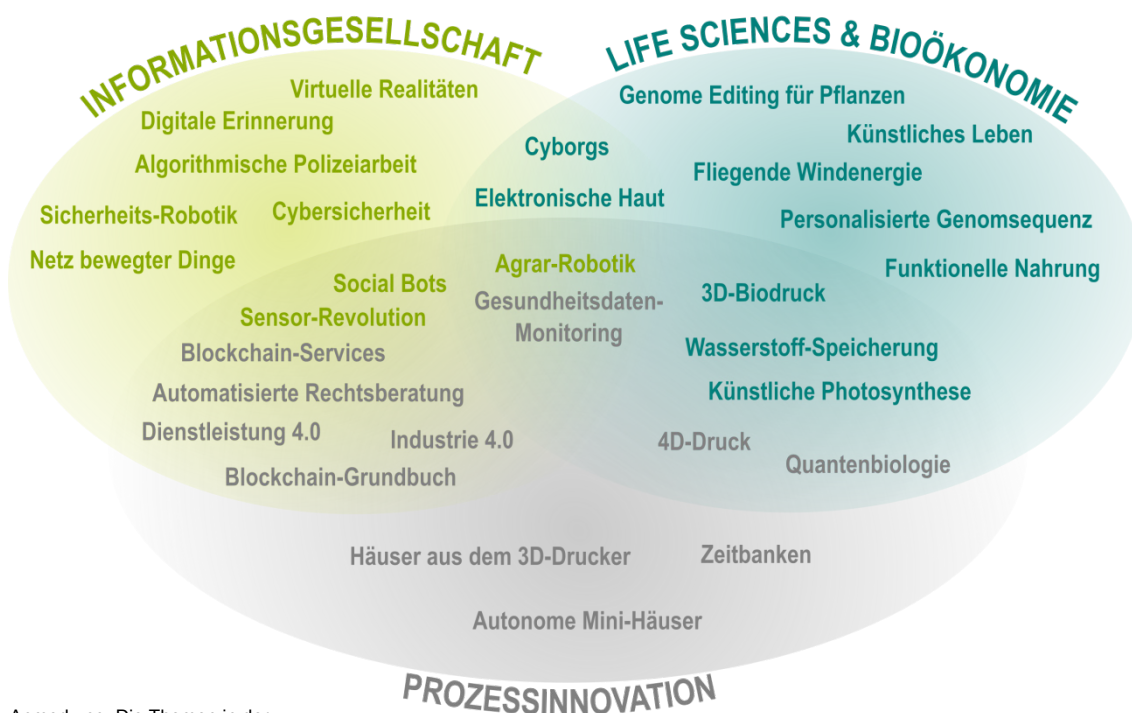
INFORMATIONSGESELLSCHAFT

LIFE SCIENCES & BIOÖKONOMIE

Virtuelle Realitäten

Digitale Erinnerung

Algorithmische Polizeiarbeit

Sicherheits-Robotik

Cybersicherheit

Netz bewegter Dinge

Genome Editing für Pflanzen

Künstliches Leben

Cyborgs

Fliegende Windenergie

Elektronische Haut

Personalisierte Genomsequenz

Funktionelle Nahrung

Social Bots

Agrar-Robotik

Gesundheitsdaten-Monitoring

3D-Biodruck

Sensor-Revolution

Blockchain-Services

Wasserstoff-Speicherung

Automatisierte Rechtsberatung

Künstliche Photosynthese

Dienstleistung 4.0

Industrie 4.0

4D-Druck

Quantenbiologie

Blockchain-Grundbuch

Häuser aus dem 3D-Drucker

Zeitbanken

Autonome Mini-Häuser

PROZESSINNOVATION

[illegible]